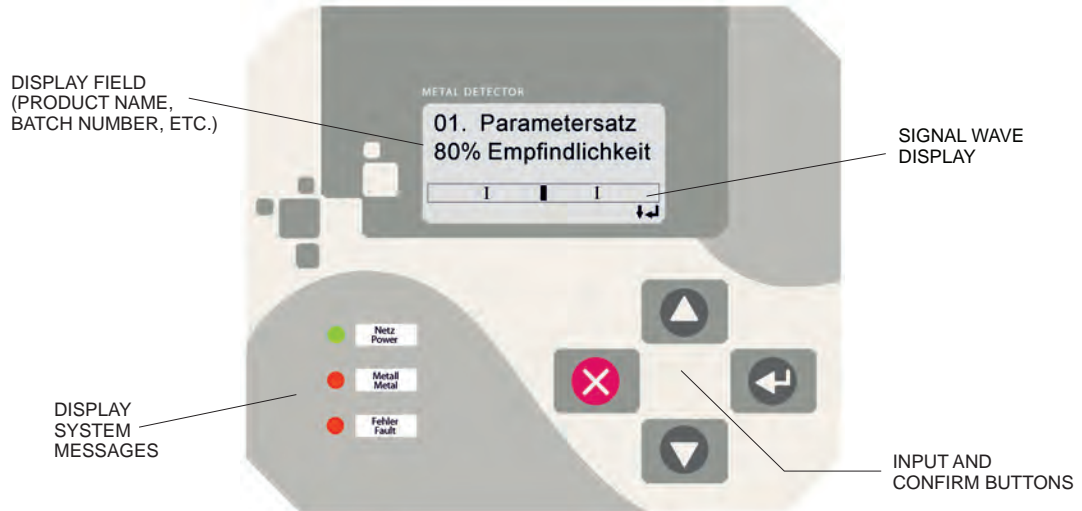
DISPLAY FIELD (PRODUCT NAME, BATCH NUMBER, ETC.)

METAL DETECTOR

01. Parametersatz
80% Empfindlichkeit

SIGNAL WAVE DISPLAY

Netz Power

Metall Metal

Fehler Fault

DISPLAY SYSTEM MESSAGES

INPUT AND CONFIRM BUTTONS